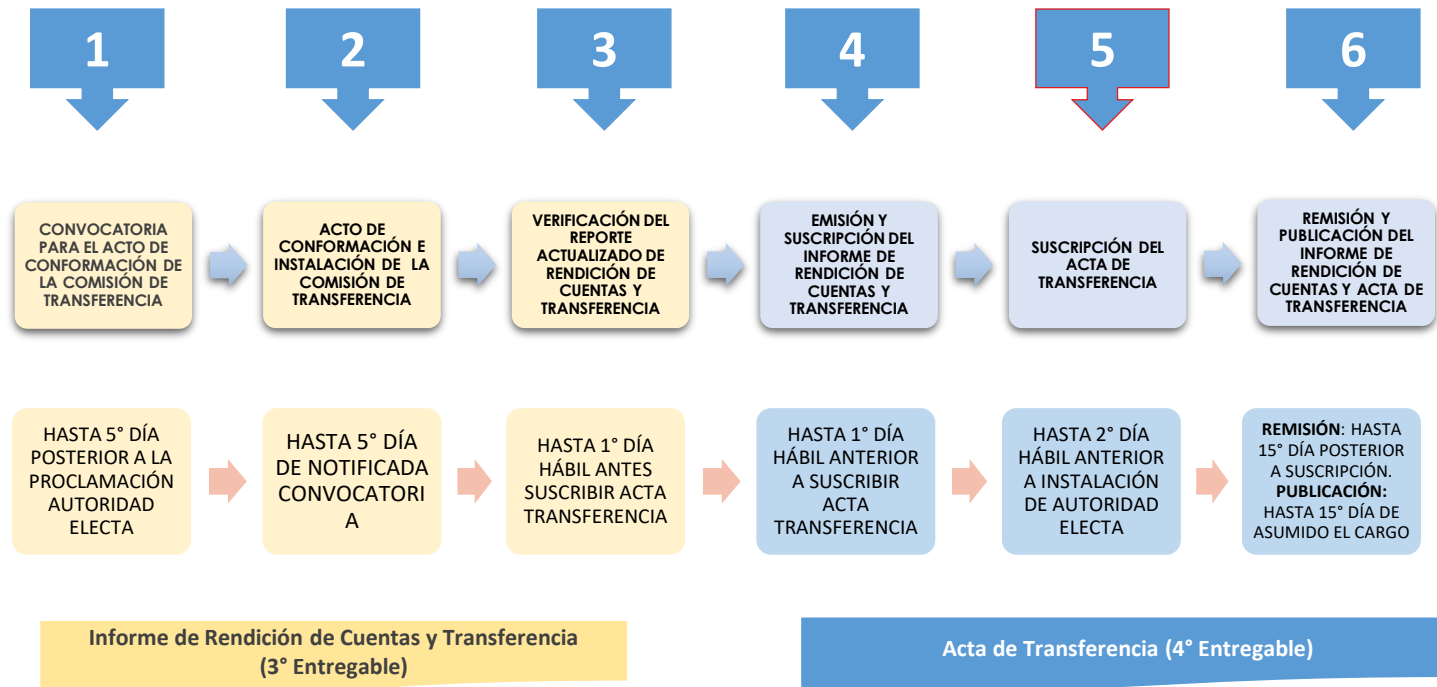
1

2

3

4

5

6

CONVOCATORIA PARA EL ACTO DE CONFORMACIÓN DE LA COMISIÓN DE TRANSFERENCIA

ACTO DE CONFORMACIÓN E INSTALACIÓN DE LA COMISIÓN DE TRANSFERENCIA

VERIFICACIÓN DEL REPORTE ACTUALIZADO DE RENDICIÓN DE CUENTAS Y TRANSFERENCIA

EMISIÓN Y SUSCRIPCIÓN DEL INFORME DE RENDICIÓN DE CUENTAS Y TRANSFERENCIA

SUSCRIPCIÓN DEL ACTA DE TRANSFERENCIA

REMISIÓN Y PUBLICACIÓN DEL INFORME DE RENDICIÓN DE CUENTAS Y ACTA DE TRANSFERENCIA

HASTA 5° DÍA POSTERIOR A LA PROCLAMACIÓN AUTORIDAD ELECTA

HASTA 5° DÍA DE NOTIFICADA CONVOCATORIA

HASTA 1° DÍA HÁBIL ANTES SUSCRIBIR ACTA TRANSFERENCIA

HASTA 1° DÍA HÁBIL ANTERIOR A SUSCRIBIR ACTA TRANSFERENCIA

HASTA 2° DÍA HÁBIL ANTERIOR A INSTALACIÓN DE AUTORIDAD ELECTA

REMISIÓN: HASTA 15° DÍA POSTERIOR A SUSCRIPCIÓN. PUBLICACIÓN: HASTA 15° DÍA DE ASUMIDO EL CARGO

Informe de Rendición de Cuentas y Transferencia (3° Entregable)

Acta de Transferencia (4° Entregable)